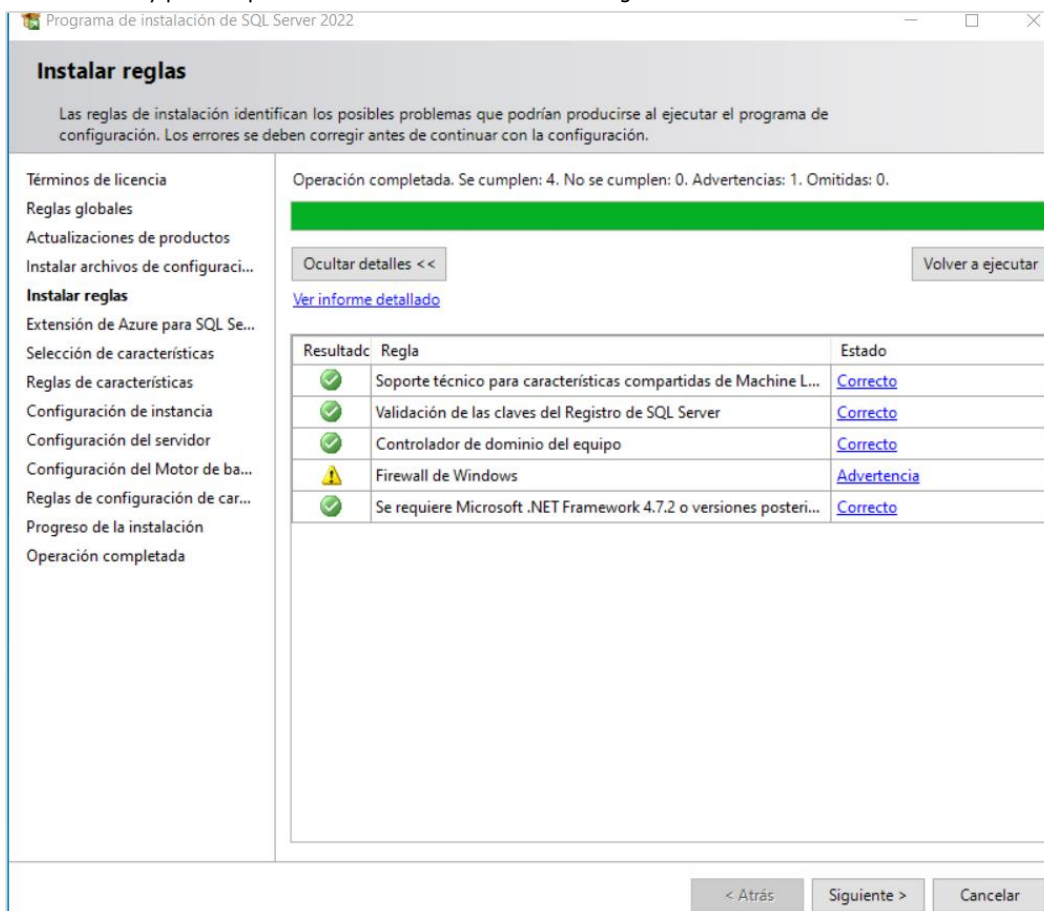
Programa de instalación de SQL Server 2022

Instalar reglas

Las reglas de instalación identifican los posibles problemas que podrían producirse al ejecutar el programa de configuración. Los errores se deben corregir antes de continuar con la configuración.

Términos de licencia
Reglas globales
Actualizaciones de productos
Instalar archivos de configuraci...
Instalar reglas
Extensión de Azure para SQL Se...
Selección de características
Reglas de características
Configuración de instancia
Configuración del servidor
Configuración del Motor de ba...
Reglas de configuración de car...
Progreso de la instalación
Operación completada

Operación completada. Se cumplen: 4. No se cumplen: 0. Advertencias: 1. Omitidas: 0.

Ocultar detalles <<

Volver a ejecutar

Ver informe detallado

| Resultadc | Regla | Estado |
|---|---|---|
| | Soporte técnico para características compartidas de Machine L... | Correcto |
| | Validación de las claves del Registro de SQL Server | Correcto |
| | Controlador de dominio del equipo | Correcto |
| | Firewall de Windows | Advertencia |
| | Se requiere Microsoft .NET Framework 4.7.2 o versiones posteri... | Correcto |

< Atrás
Siguiente >
Cancelar